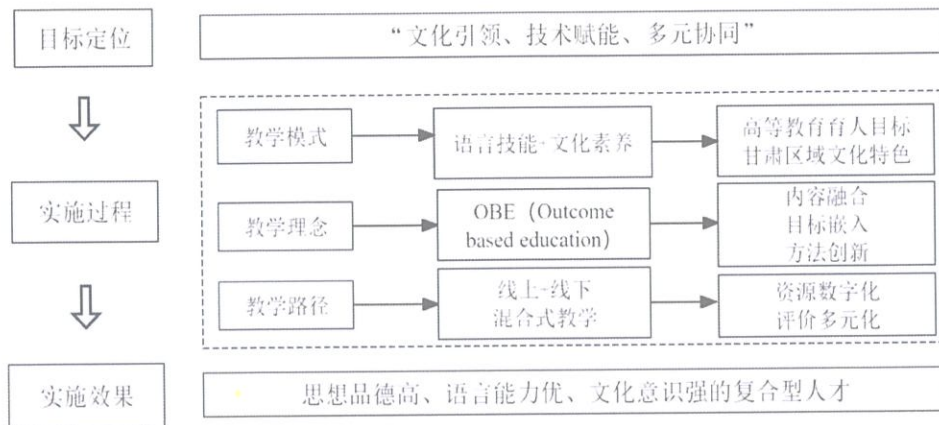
目标定位

“文化引领、技术赋能、多元协同”

实施过程

教学模式

语言技能·文化素养

高等教育育人目标
甘肃区域文化特色

教学理念

OBE（Outcome based education）

内容融合
目标嵌入
方法创新

教学路径

线上-线下
混合式教学

资源数字化
评价多元化

实施效果

思想品德高、语言能力优、文化意识强的复合型人才